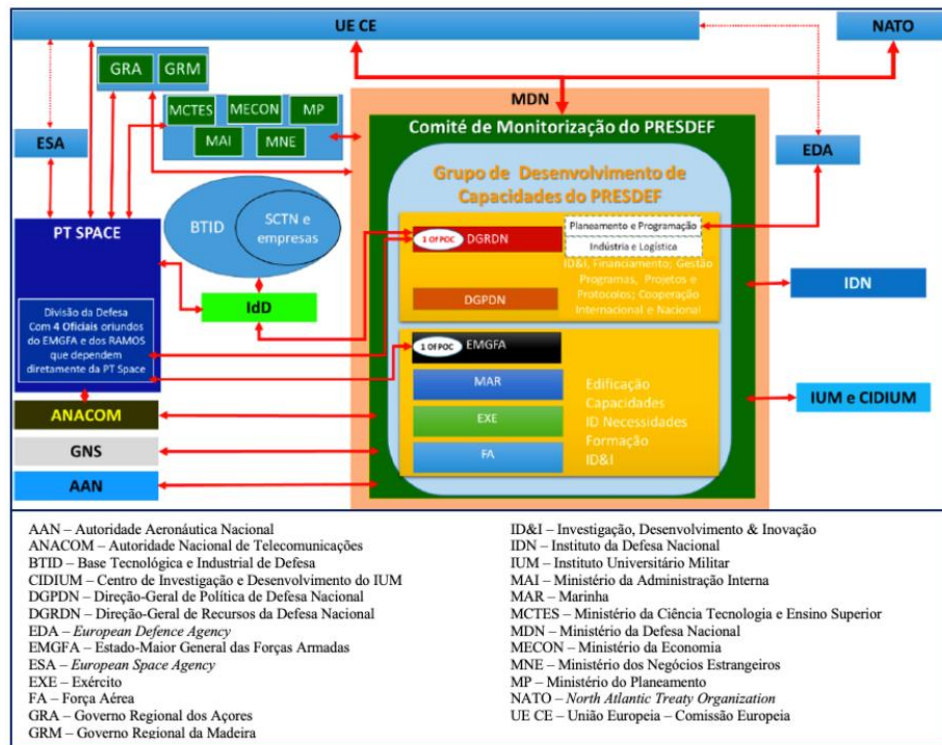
UE CE

NATO

GRA GRM

MCTES MECON MP

MAI MNE

MDN

ESA

Comité de Monitorização do PRESDEF

EDA

Grupo de Desenvolvimento de Capacidades do PRESDEF

PT SPACE

BTID

SCTN e empresas

1 Of POC DGRDN

Planeamento e Programação

Indústria e Logística

ID&I; Financiamento; Gestão Programas, Projetos e Protocolos; Cooperação Internacional e Nacional

IdD

DGPDN

IDN

Divisão da Defesa Com 4 Oficiais oriundos do EMGFA e dos RAMOS que dependem diretamente da PT Space

1 Of POC EMGFA

MAR

Edificação Capacidades ID Necessidades Formação ID&I

IUM e CIDIUM

ANACOM

EXE

GNS

FA

AAN

AAN – Autoridade Aeronáutica Nacional
ANACOM – Autoridade Nacional de Telecomunicações
BTID – Base Tecnológica e Industrial de Defesa
CIDIUM – Centro de Investigação e Desenvolvimento do IUM
DGPDN – Direção-Geral de Política de Defesa Nacional
DGRDN – Direção-Geral de Recursos da Defesa Nacional
EDA – European Defence Agency
EMGFA – Estado-Maior General das Forças Armadas
ESA – European Space Agency
EXE – Exército
FA – Força Aérea
GRA – Governo Regional dos Açores
GRM – Governo Regional da Madeira

ID&I – Investigação, Desenvolvimento & Inovação
IDN – Instituto da Defesa Nacional
IUM – Instituto Universitário Militar
MAI – Ministério da Administração Interna
MAR – Marinha
MCTES – Ministério da Ciência Tecnologia e Ensino Superior
MDN – Ministério da Defesa Nacional
MECON – Ministério da Economia
MNE – Ministério dos Negócios Estrangeiros
MP – Ministério do Planeamento
NATO – North Atlantic Treaty Organization
UE CE – União Europeia – Comissão Europeia